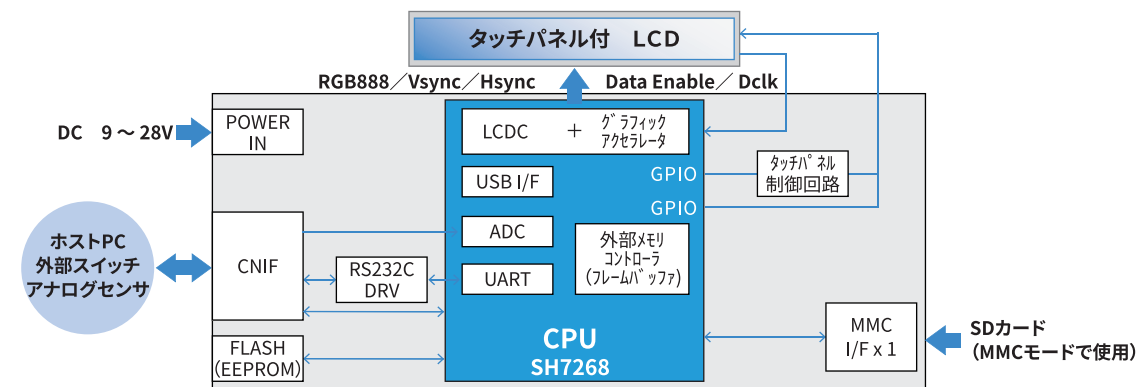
タッチパネル付　LCD

RGB888／Vsync／Hsync　Data Enable／ Dclk

DC　9 ～ 28V

POWER IN

LCDC　＋　グラフィック アクセラレータ

USB I/F

GPIO

タッチパネル 制御回路

GPIO

ホストPC 外部スイッチ アナログセンサ

CNIF

ADC

外部メモリ コントローラ (フレームバッファ)

RS232C DRV

UART

CPU
SH7268

MMC I/F x 1

SDカード (MMCモードで使用)

FLASH (EEPROM)